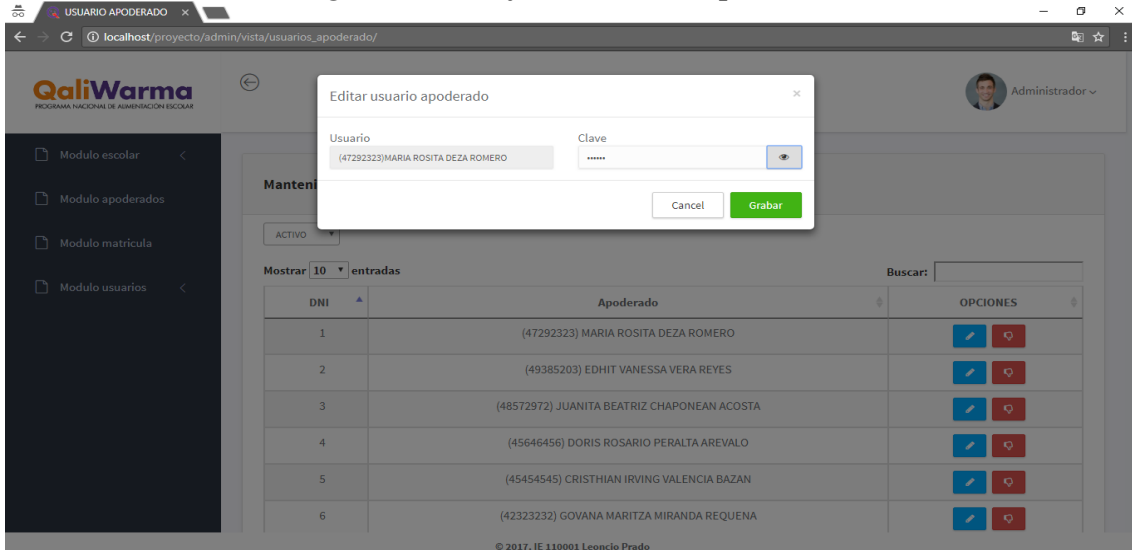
USUARIO APODERADO ×

localhost/proyecto/admin/vista/usuarios_apoderado/

QaliWarma
PROGRAMA NACIONAL DE ALIMENTACIÓN ESCOLAR

Administrador

Modulo escolar
Modulo apoderados
Modulo matrícula
Modulo usuarios

Editar usuario apoderado ×

Usuario
(47292323)MARIA ROSITA DEZA ROMERO

Clave
••••••

Cancel
Grabar

Manteni

ACTIVO

Mostrar 10 entradas

Buscar:

| DNI | Apoderado | OPCIONES |
|---|---|---|
| 1 | (47292323) MARIA ROSITA DEZA ROMERO | |
| 2 | (49385203) EDHIT VANESSA VERA REYES | |
| 3 | (48572972) JUANITA BEATRIZ CHAPONEAN ACOSTA | |
| 4 | (45646456) DORIS ROSARIO PERALTA AREVALO | |
| 5 | (45454545) CRISTHIAN IRVING VALENCIA BAZAN | |
| 6 | (42323232) GOVANA MARITZA MIRANDA REQUENA | |

© 2017. IE 110001 Leoncio Prado